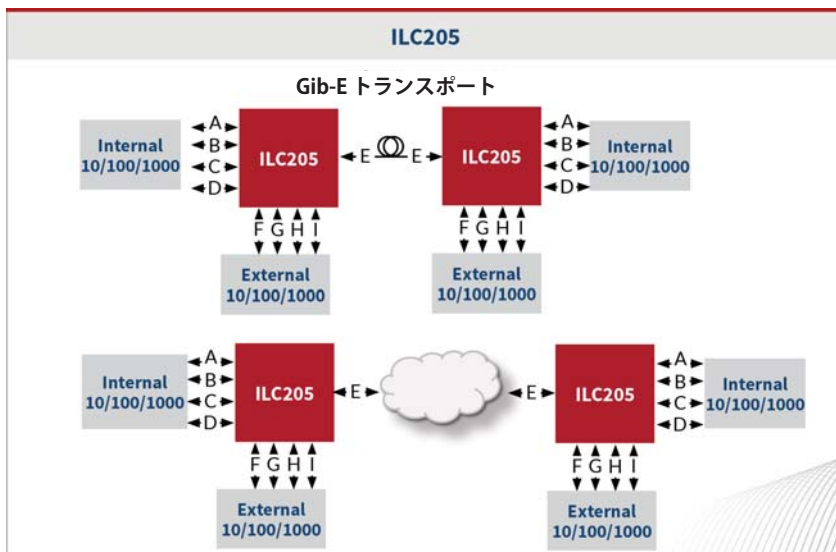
ILC205

Gib-E トランスポート

Internal 10/100/1000

A
B
C
D

ILC205

E

E

ILC205

A
B
C
D

Internal 10/100/1000

F G H I

External 10/100/1000

F G H I

External 10/100/1000

Internal 10/100/1000

A
B
C
D

ILC205

E

E

ILC205

A
B
C
D

Internal 10/100/1000

F G H I

External 10/100/1000

F G H I

External 10/100/1000